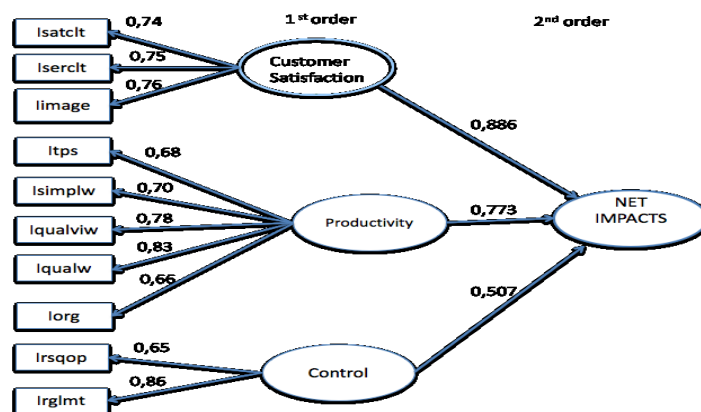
1$^{st}$ order

2$^{nd}$ order

Isatclt
0,74
Iserclt
0,75
Iimage
0,76
Customer Satisfaction

0,886

Itps
0,68
Isimplw
0,70
Iqualviw
0,78
Iqualw
0,83
0,66
Iorg
Productivity

0,773

NET IMPACTS

0,507

Irsqop
0,65
Irglmt
0,86
Control